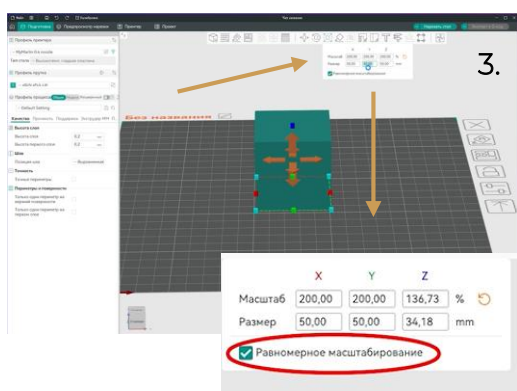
3.

X Y Z

Масштаб 200,00 200,00 136,73 %

Размер 50,00 50,00 34,18 mm

Равномерное масштабирование

Подготовка Предпросмотр нарезки Проект

Нарезать стол

Профиль принтера

Профиль пруток

Профиль процесса

Качество Прочность Поддержка

Высота слоя

Высота первого слоя

0.2

Шов

Позиция шва

Выравненный

Точность

Периметры и поверхности

Без названия

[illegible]